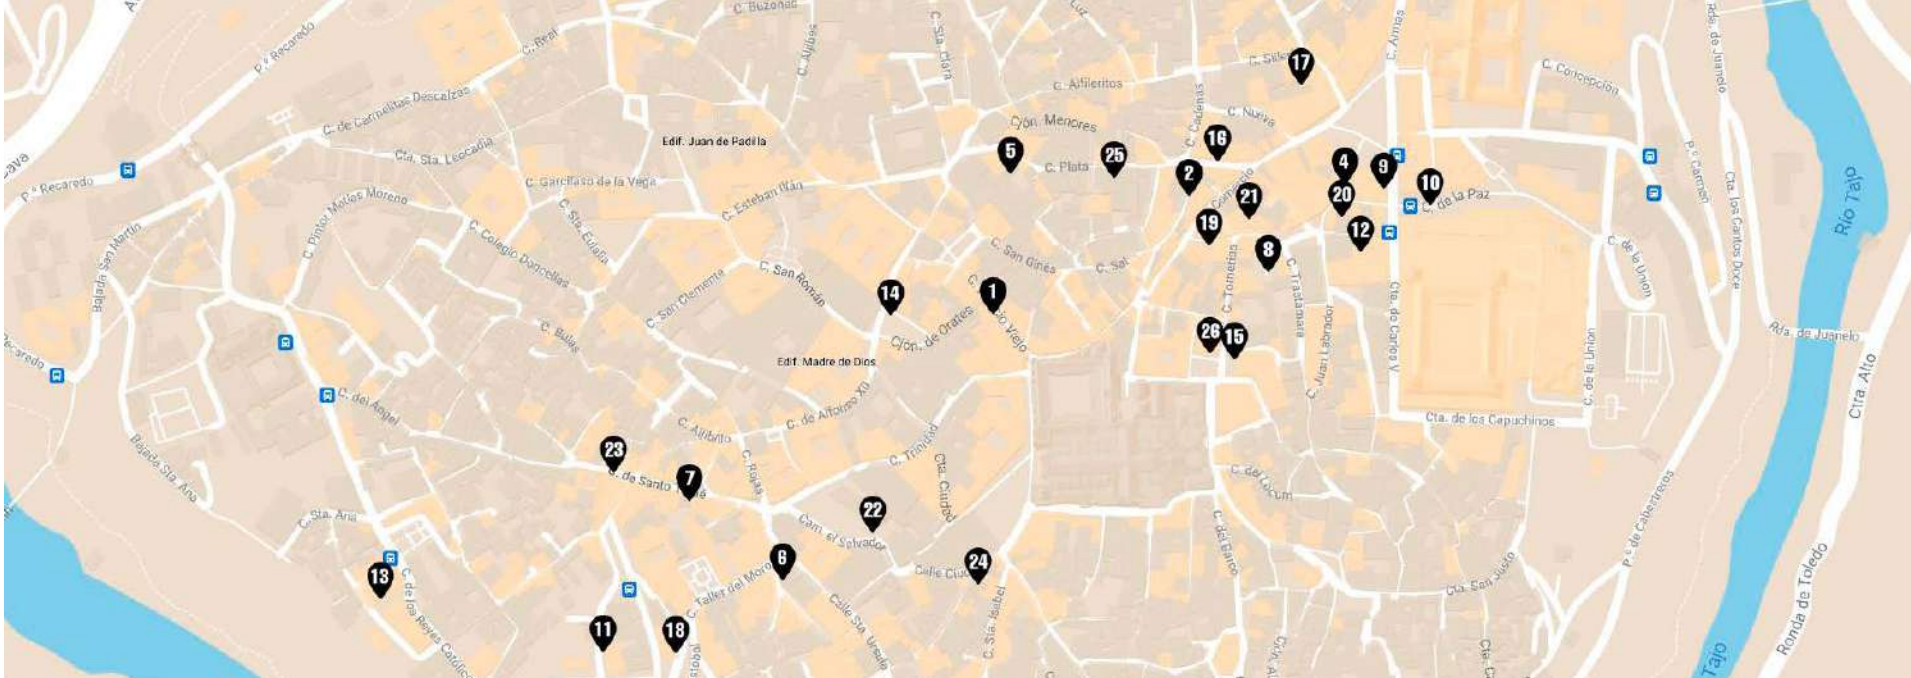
C. Bozonac
P.º Recaredo
C. Real
C. Alfileritos
C. Silleria
C. Armas
C. Concepción
C. de Carmelitas Descalzos
Edif. Juan de Padilla
Cjón. Menores
C. Cadenas
C. Nueva
Cta. Sta. Leocadia
C. Plata
C. Garcilaso de la Vega
C. Esteban Illán
C. Comercio
C. de la Paz
P.º Recaredo
C. Pintor Matías Moreno
C. Colegio Doncellas
C. Sta. Eulalia
C. San Ginés
C. Sal
C. Tornerías
C. Trastamara
Cta. de Carlos V
C. de la Unión
Cta. Los Cuatro Calles
Bajada San Martín
C. San Clemente
C. San Román
C. Bulas
Cjón. de Orates
Edif. Madre de Dios
C. Juan Labrador
C. de la Unión
Rda. de Juanelo
Río Tajo
Ctra. Alto
C. del Ángel
C. de Alfonso XII
Cta. de los Capuchinos
C. Alfileritos
C. Rojas
C. Trinidad
Cta. Ciudad
Bajada Sta. Ana
C. de Santo Tomé
C. del Locum
C. Sta. Ana
Cam. el Salvador
C. del Barco
P.º de Cabestreros
Ronda de Toledo
C. Taller del Moro
Calle Ciudad
Cta. San Justo
C. de los Reyes Católicos
Calle Sta. Úrsula
C. Sta. Isabel
Tajo
1 2 4 5 6 7 8 9 10 11 12 13 14 15 16 17 18 19 20 21 22 23 24 25 26